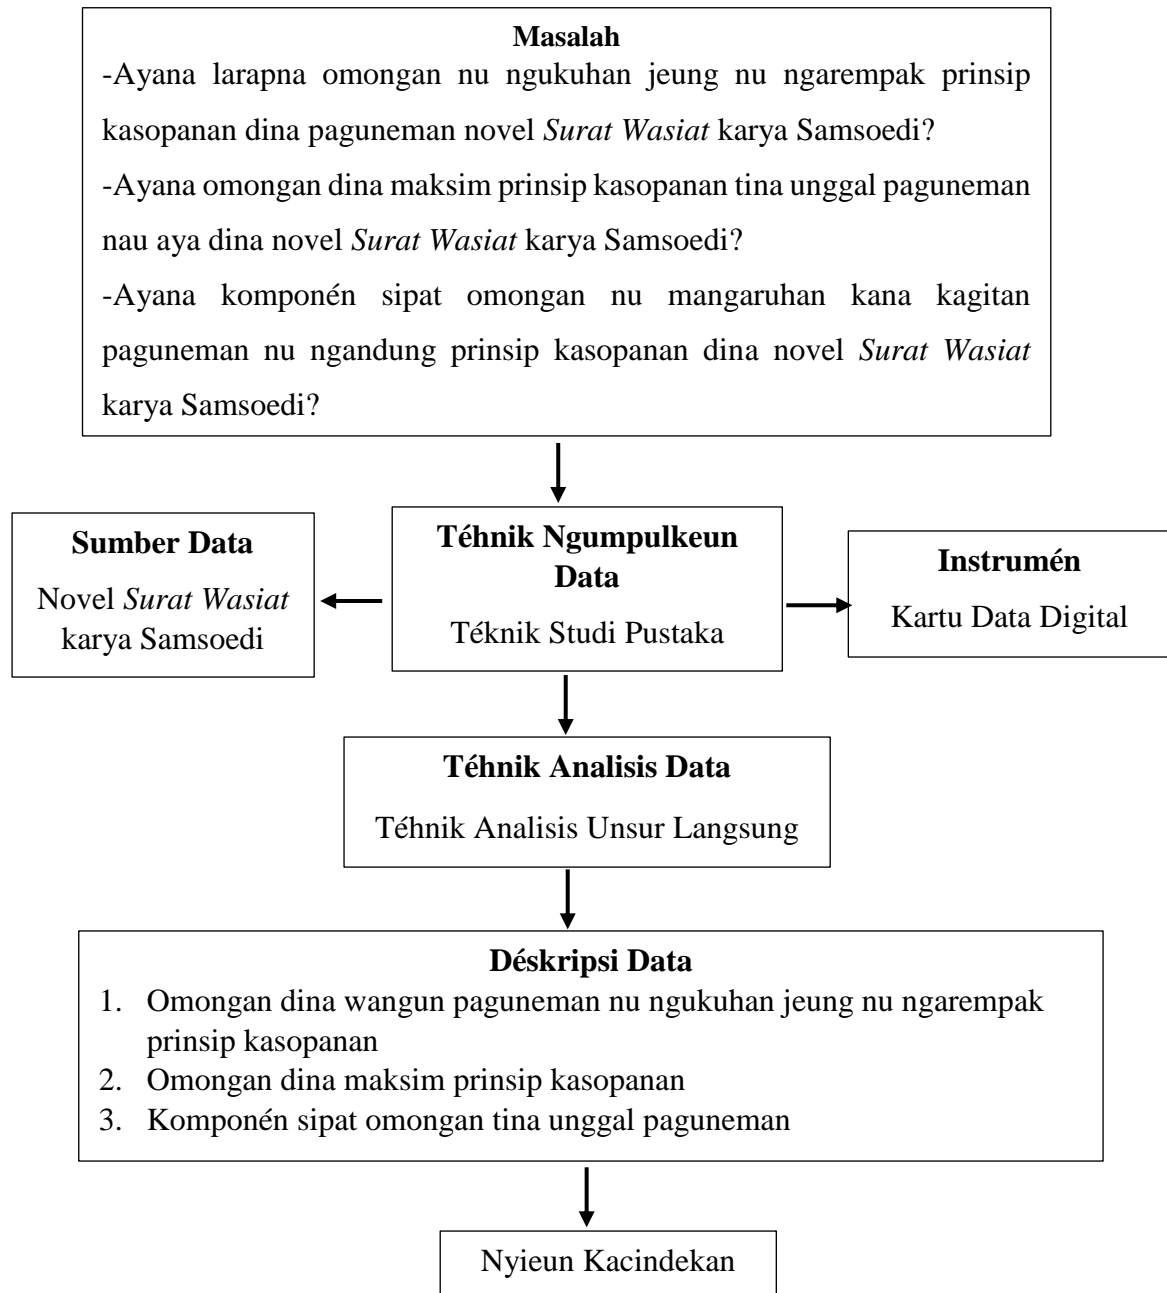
**Masalah**

-Ayana larapna omongan nu ngukuhan jeung nu ngarempak prinsip kasopanan dina paguneman novel *Surat Wasiat* karya Samsoedi?

-Ayana omongan dina maksim prinsip kasopanan tina unggal paguneman nau aya dina novel *Surat Wasiat* karya Samsoedi?

-Ayana komponén sipat omongan nu mangaruhan kana kagitan paguneman nu ngandung prinsip kasopanan dina novel *Surat Wasiat* karya Samsoedi?

**Sumber Data**

Novel *Surat Wasiat* karya Samsoedi

**Téhnik Ngumpulkeun Data**

Téknik Studi Pustaka

**Instrumén**

Kartu Data Digital

**Téhnik Analisis Data**

Téhnik Analisis Unsur Langsung

**Déskripsi Data**

1. Omongan dina wangun paguneman nu ngukuhan jeung nu ngarempak prinsip kasopanan
2. Omongan dina maksim prinsip kasopanan
3. Komponén sipat omongan tina unggal paguneman

Nyieun Kacindekan